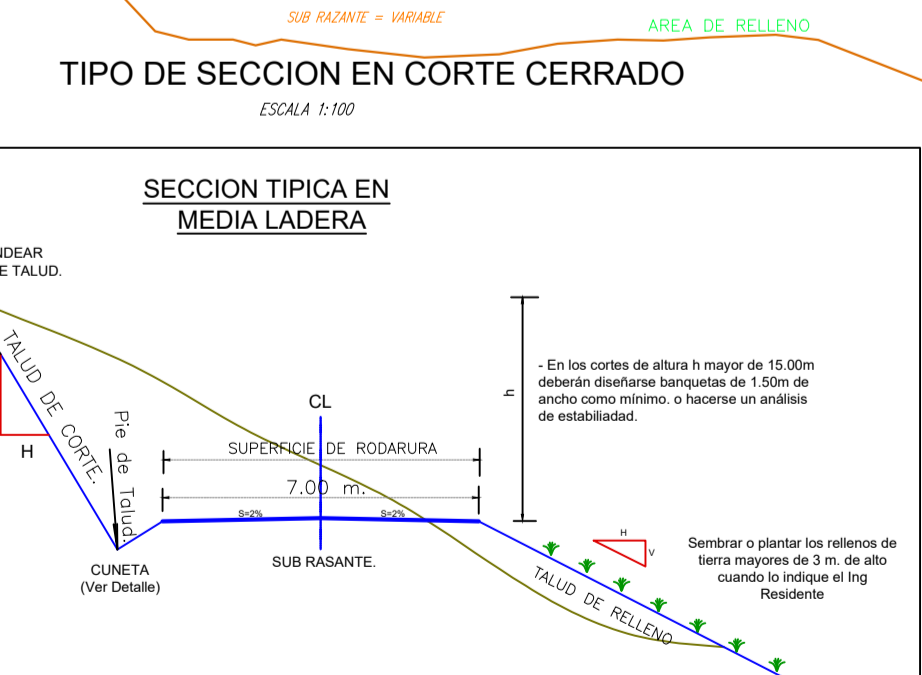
SUB RAZANTE = VARIABLE

AREA DE RELLENO

TIPO DE SECCION EN CORTE CERRADO

ESCALA 1:100

SECCION TIPICA EN MEDIA LADERA

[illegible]NDEAR
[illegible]E TALUD.

TALUD DE CORTE.

H

Pie de Talud.

CL

SUPERFICIE DE RODARURA

7.00 m.

S=2%

S=2%

h

- En los cortes de altura h mayor de 15.00m deberán diseñarse banquetas de 1.50m de ancho como mínimo. o hacerse un análisis de estabiliadad.

H

V

Sembrar o plantar los rellenos de tierra mayores de 3 m. de alto cuando lo indique el Ing Residente

CUNETA
(Ver Detalle)

SUB RASANTE.

TALUD DE RELLENO